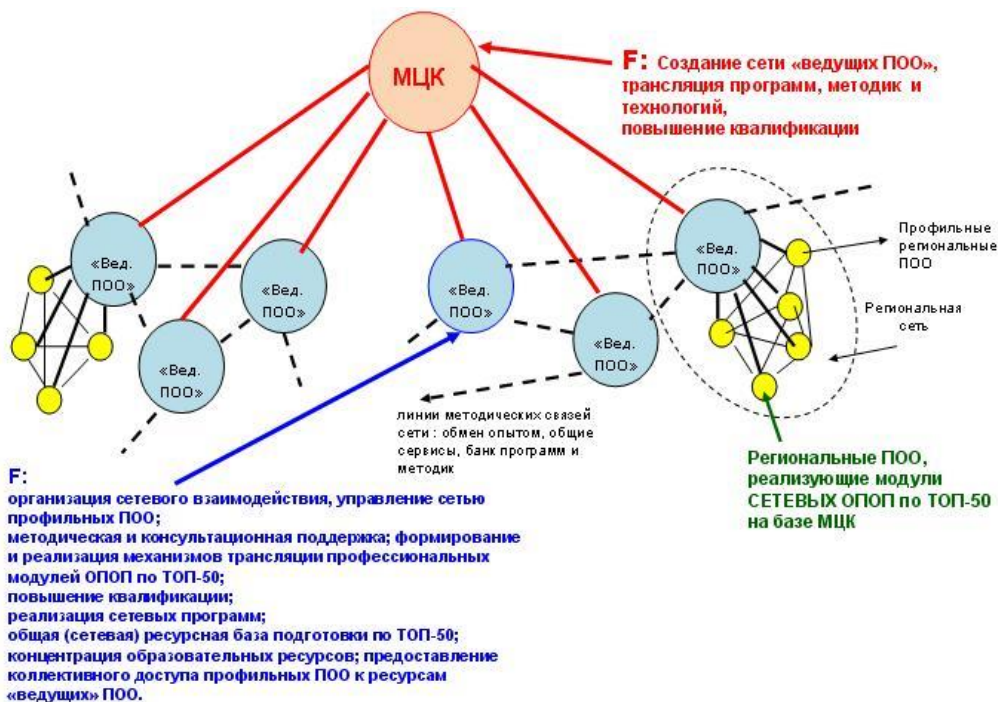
МЦК

F: Создание сети «ведущих ПОО», трансляция программ, методик и технологий, повышение квалификации

«Вед. ПОО»

«Вед. ПОО»

«Вед. ПОО»

«Вед. ПОО»

«Вед. ПОО»

«Вед. ПОО»

Профильные региональные ПОО

Региональная сеть

линии методических связей сети : обмен опытом, общие сервисы, банк программ и методик

Региональные ПОО, реализующие модули СЕТЕВЫХ ОПОП по ТОП-50 на базе МЦК

F:
организация сетевого взаимодействия, управление сетью профильных ПОО;
методическая и консультационная поддержка; формирование и реализация механизмов трансляции профессиональных модулей ОПОП по ТОП-50;
повышение квалификации;
реализация сетевых программ;
общая (сетевая) ресурсная база подготовки по ТОП-50;
концентрация образовательных ресурсов; предоставление коллективного доступа профильных ПОО к ресурсам «ведущих» ПОО.